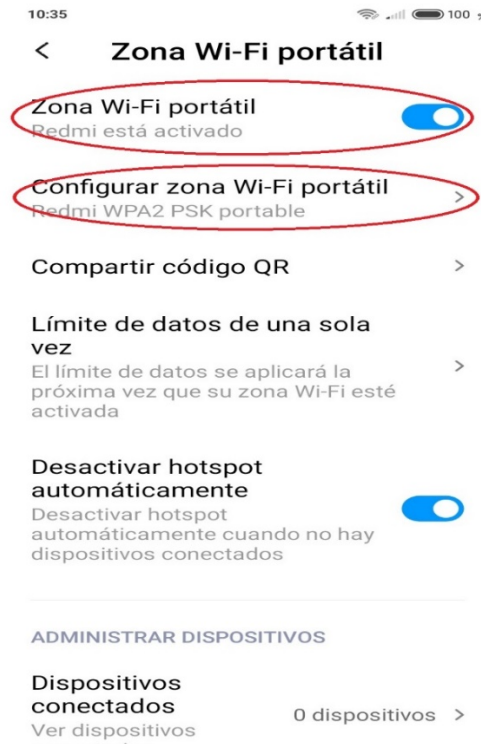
10:35 100

<

Zona Wi-Fi portátil

Zona Wi-Fi portátil
Redmi está activado

Configurar zona Wi-Fi portátil
Redmi WPA2 PSK portable >

Compartir código QR >

Límite de datos de una sola vez
El límite de datos se aplicará la próxima vez que su zona Wi-Fi esté activada >

Desactivar hotspot automáticamente
Desactivar hotspot automáticamente cuando no hay dispositivos conectados

ADMINISTRAR DISPOSITIVOS

Dispositivos conectados
Ver dispositivos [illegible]
0 dispositivos >